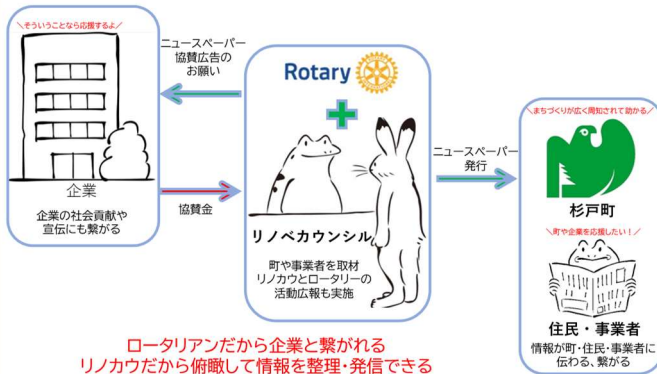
＼そういうことなら応援するよ／

企業

企業の社会貢献や宣伝にも繋がる

ニュースペーパー協賛広告のお願い

協賛金

Rotary

＋

リノベカウンシル

町や事業者を取材
リノカウとロータリーの活動広報も実施

ニュースペーパー発行

＼まちづくりが広く周知されて助かる／

杉戸町

＼町や企業を応援したい！／

住民・事業者

情報が町・住民・事業者に伝わる、繋がる

ロータリアンだから企業と繋がれる
リノカウだから俯瞰して情報を整理・発信できる